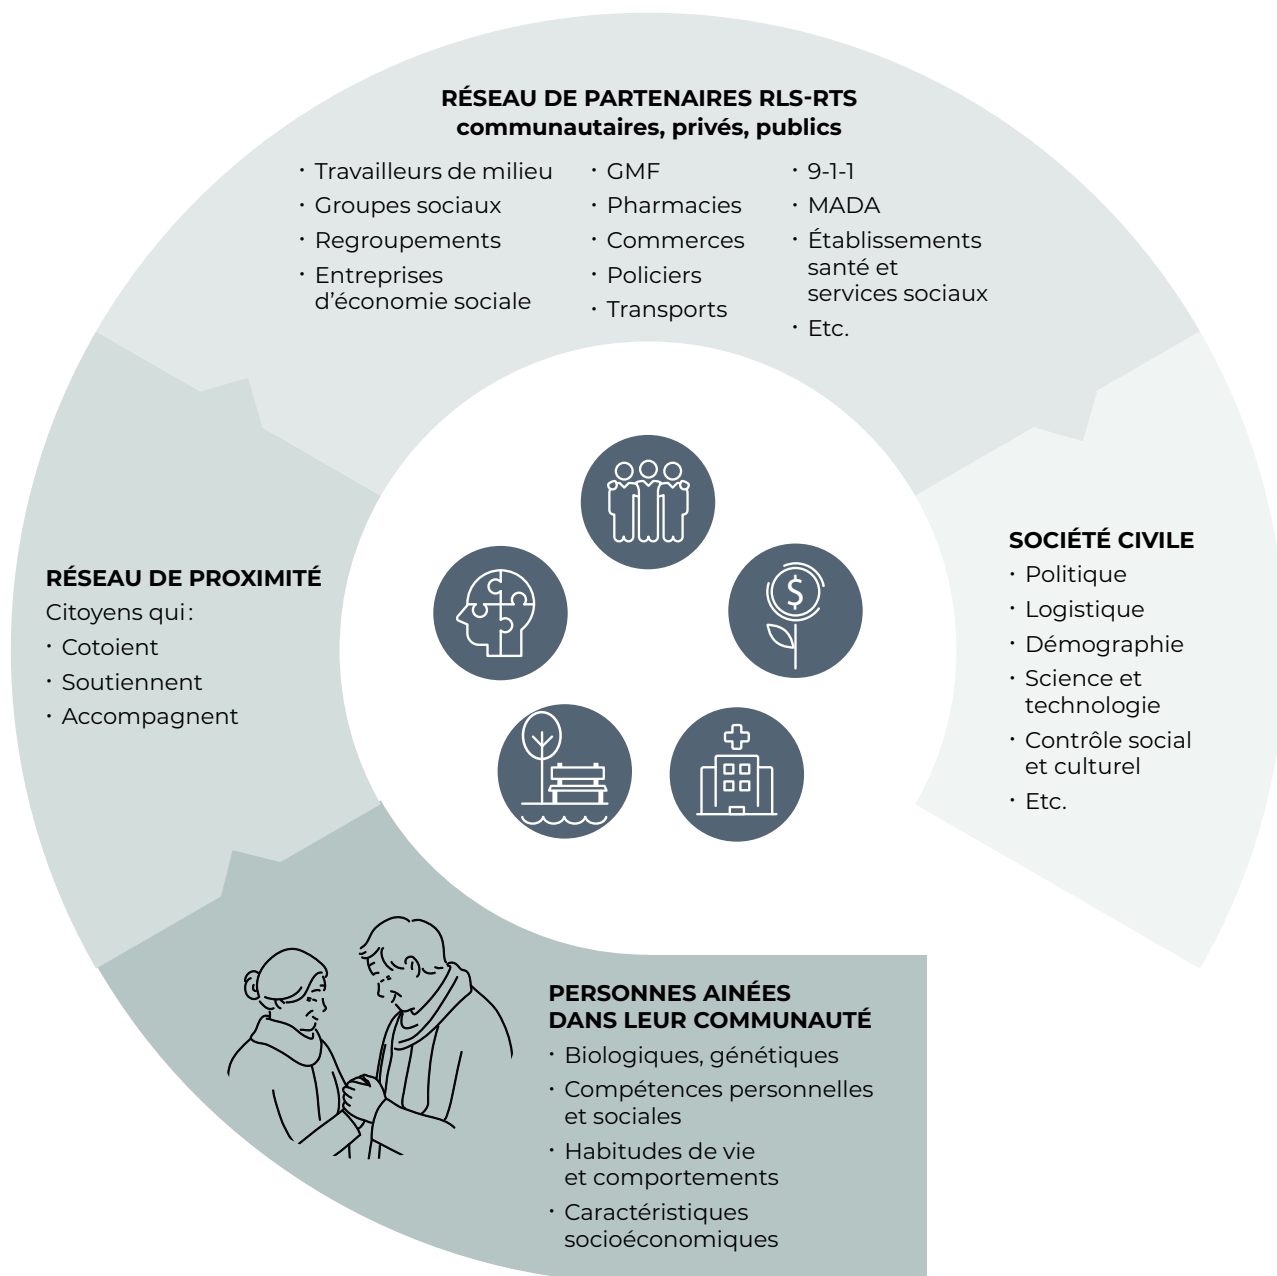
RÉSEAU DE PARTENAIRES RLS-RTS
communautaires, privés, publics

· Travailleurs de milieu
· Groupes sociaux
· Regroupements
· Entreprises d'économie sociale

· GMF
· Pharmacies
· Commerces
· Policiers
· Transports

· 9-1-1
· MADA
· Établissements santé et services sociaux
· Etc.

SOCIÉTÉ CIVILE
· Politique
· Logistique
· Démographie
· Science et technologie
· Contrôle social et culturel
· Etc.

RÉSEAU DE PROXIMITÉ
Citoyens qui :
· Cotoient
· Soutiennent
· Accompagnent

PERSONNES AINÉES DANS LEUR COMMUNAUTÉ
· Biologiques, génétiques
· Compétences personnelles et sociales
· Habitudes de vie et comportements
· Caractéristiques socioéconomiques